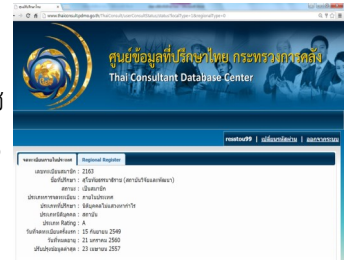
www.thaiconsultdatabase.go.th/Thai/Consultant/ConsultantIndex/ViewDetail?type=1&registerType=0

ศูนย์ข้อมูลที่ปรึกษาไทย กระทรวงการคลัง
Thai Consultant Database Center

rosetou99 | เปลี่ยนรหัสผ่าน | ออกจากระบบ

รายละเอียดการขึ้นทะเบียน | Regional Register

เลขทะเบียนสมาชิก : 2163
ชื่อที่ปรึกษา : สถาบันที่ปรึกษา (สถาบันวิจัยและพัฒนา)
สถานะ : เป็นสมาชิก
ประเภทการขึ้นทะเบียน : งานในประเทศ
ประเภทที่ปรึกษา : นิติบุคคลไม่แสวงหากำไร
ประเภทนิติบุคคล : สถาบัน
ประเภท Rating : A
วันที่ขึ้นทะเบียนครั้งแรก : 15 กันยายน 2549
วันที่ต่ออายุ : 21 มกราคม 2560
วันหมดอายุ : 23 เมษายน 2557